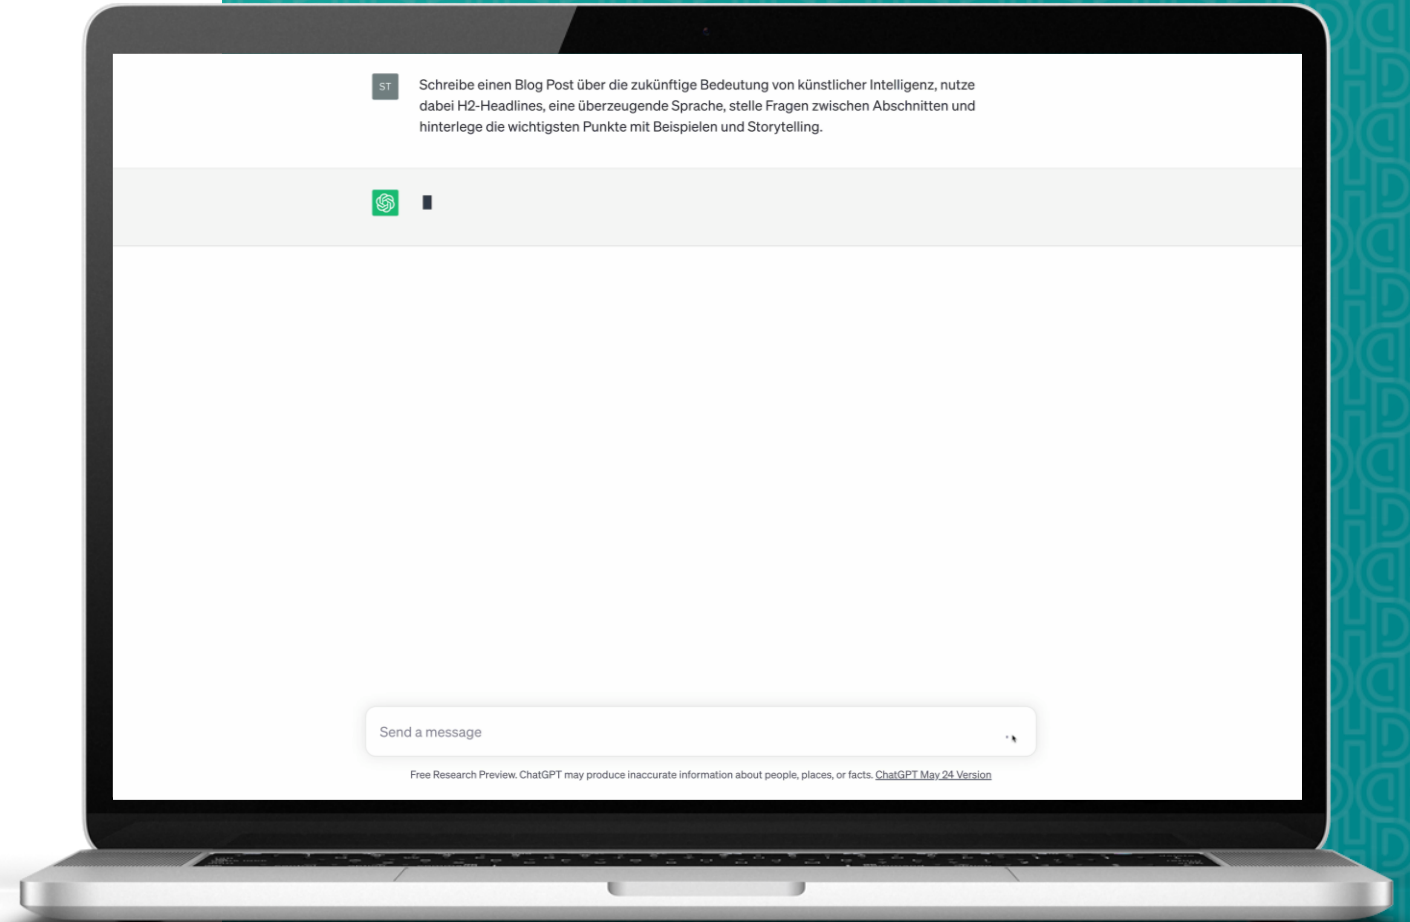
ST

Schreibe einen Blog Post über die zukünftige Bedeutung von künstlicher Intelligenz, nutze dabei H2-Headlines, eine überzeugende Sprache, stelle Fragen zwischen Abschnitten und hinterlege die wichtigsten Punkte mit Beispielen und Storytelling.

Send a message

Free Research Preview. ChatGPT may produce inaccurate information about people, places, or facts. ChatGPT May 24 Version